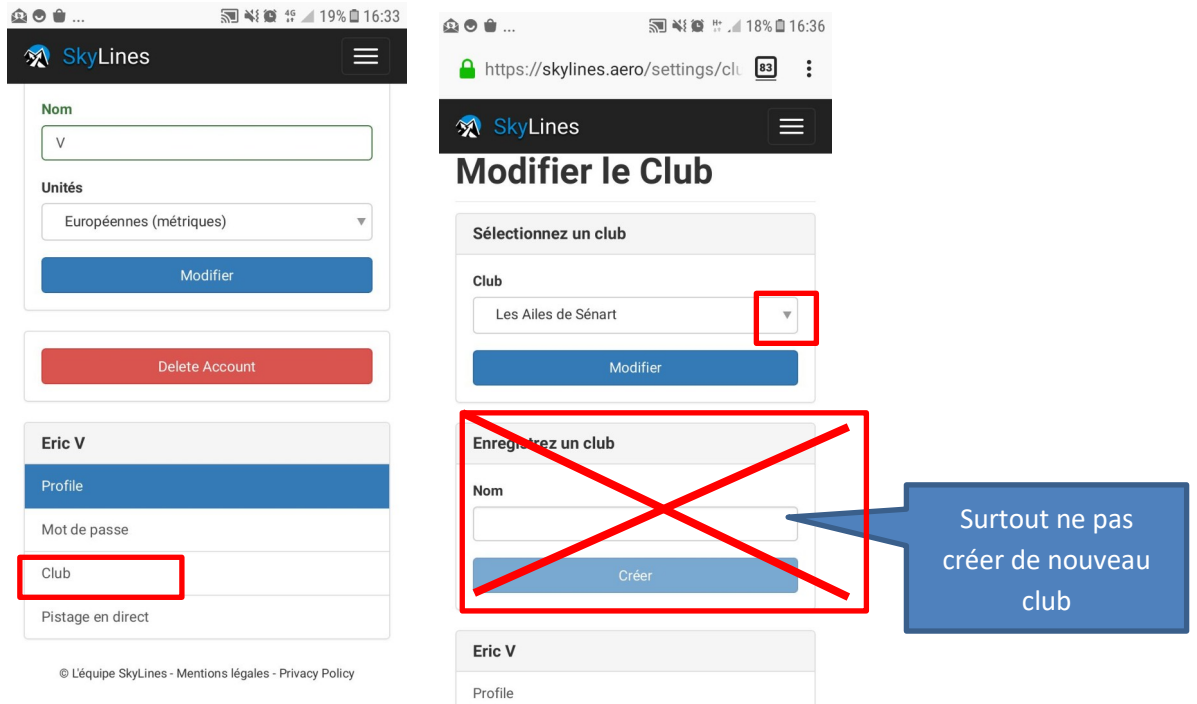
19% 16:33

SkyLines

Nom

V

Unités

Européennes (métriques)

Modifier

Delete Account

Eric V

Profile

Mot de passe

Club

Pistage en direct

© L'équipe SkyLines - Mentions légales - Privacy Policy

18% 16:36

https://skylines.aero/settings/clu

83

SkyLines

Modifier le Club

Sélectionnez un club

Club

Les Ailes de Sénart

Modifier

Enregistrez un club

Nom

Créer

Eric V

Profile

Surtout ne pas créer de nouveau club